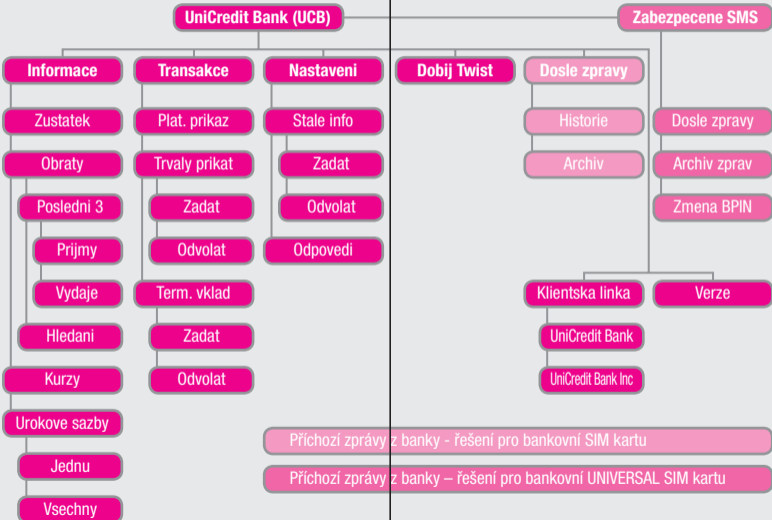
UniCredit Bank (UCB)

Zabezpecene SMS

Informace

Transakce

Nastaveni

Dobij Twist

Dosle zpravy

Zustatek

Obraty

Posledni 3

Prijmy

Vydaje

Hledani

Kurzy

Urokove sazby

Jednu

Vsechny

Plat. prikaz

Trvaly prikat

Zadat

Odvolat

Term. vklad

Zadat

Odvolat

Stale info

Zadat

Odvolat

Odpovedi

Historie

Archiv

Dosle zpravy

Archiv zprav

Zmena BPIN

Klientska linka

Verze

UniCredit Bank

UniCredit Bank Inc

Příchozí zprávy z banky - řešení pro bankovní SIM kartu

Příchozí zprávy z banky – řešení pro bankovní UNIVERSAL SIM kartu